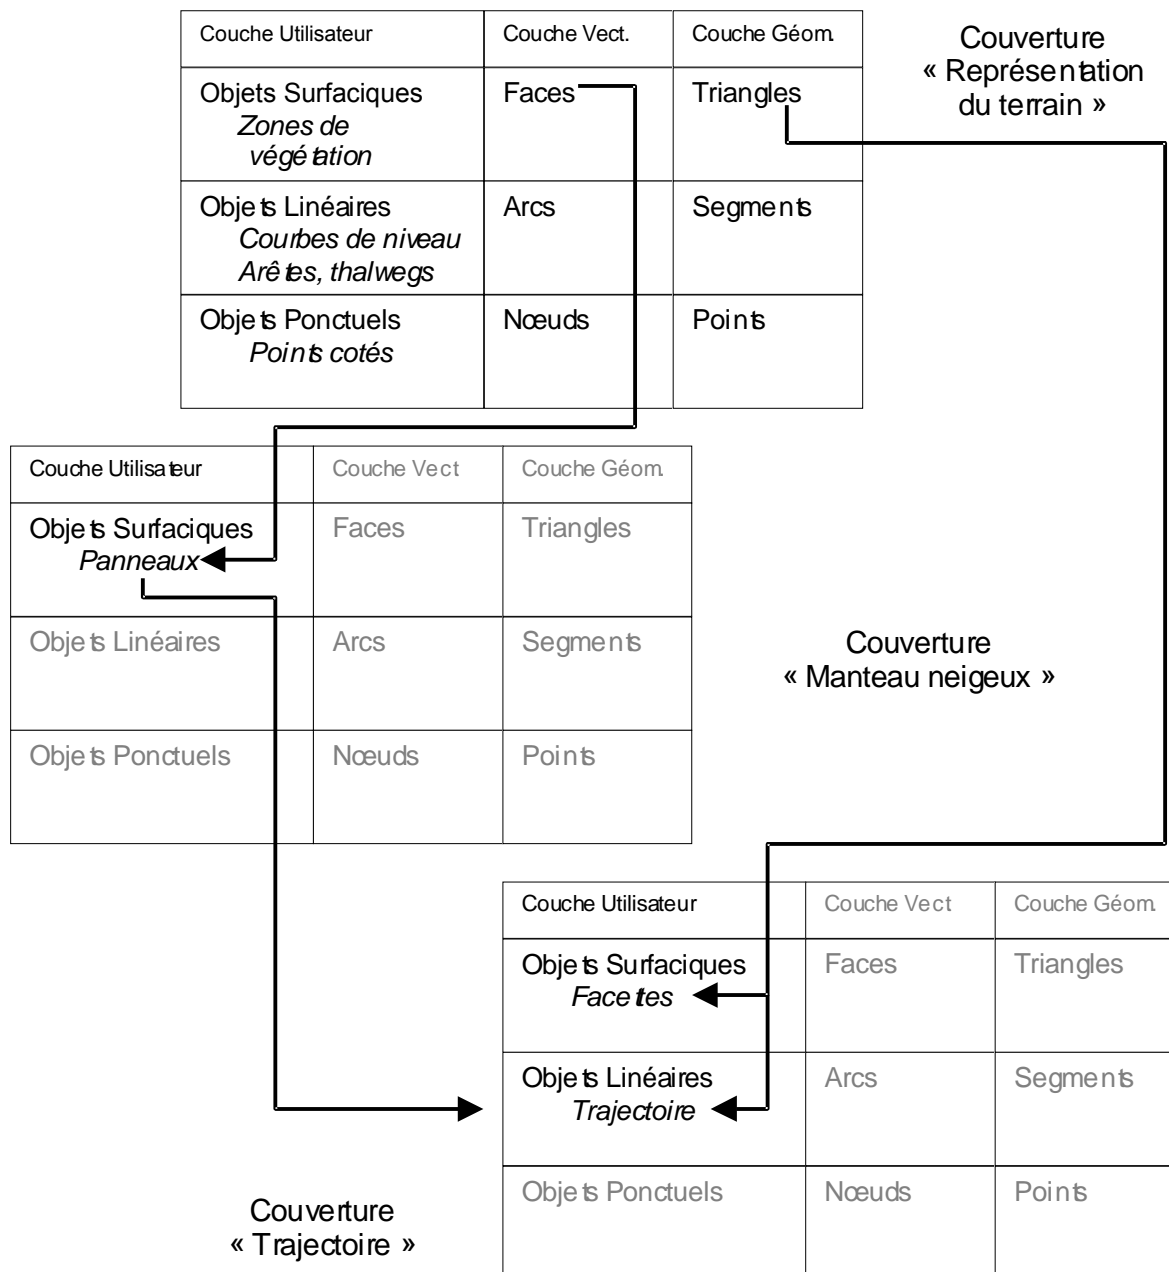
| Couche Utilisateur | Couche Vect. | Couche Géom. |
|---|---|---|
| Objets Surfaciques *Zones de végétation* | Faces | Triangles |
| Objets Linéaires *Courbes de niveau Arêtes, thalwegs* | Arcs | Segments |
| Objets Ponctuels *Points cotés* | Nœuds | Points |

Couverture « Représentation du terrain »

| Couche Utilisateur | Couche Vect | Couche Géom. |
|---|---|---|
| Objets Surfaciques *Panneaux* | Faces | Triangles |
| Objets Linéaires | Arcs | Segments |
| Objets Ponctuels | Nœuds | Points |

Couverture « Manteau neigeux »

| Couche Utilisateur | Couche Vect | Couche Géom. |
|---|---|---|
| Objets Surfaciques *Facettes* | Faces | Triangles |
| Objets Linéaires *Trajectoire* | Arcs | Segments |
| Objets Ponctuels | Nœuds | Points |

Couverture « Trajectoire »